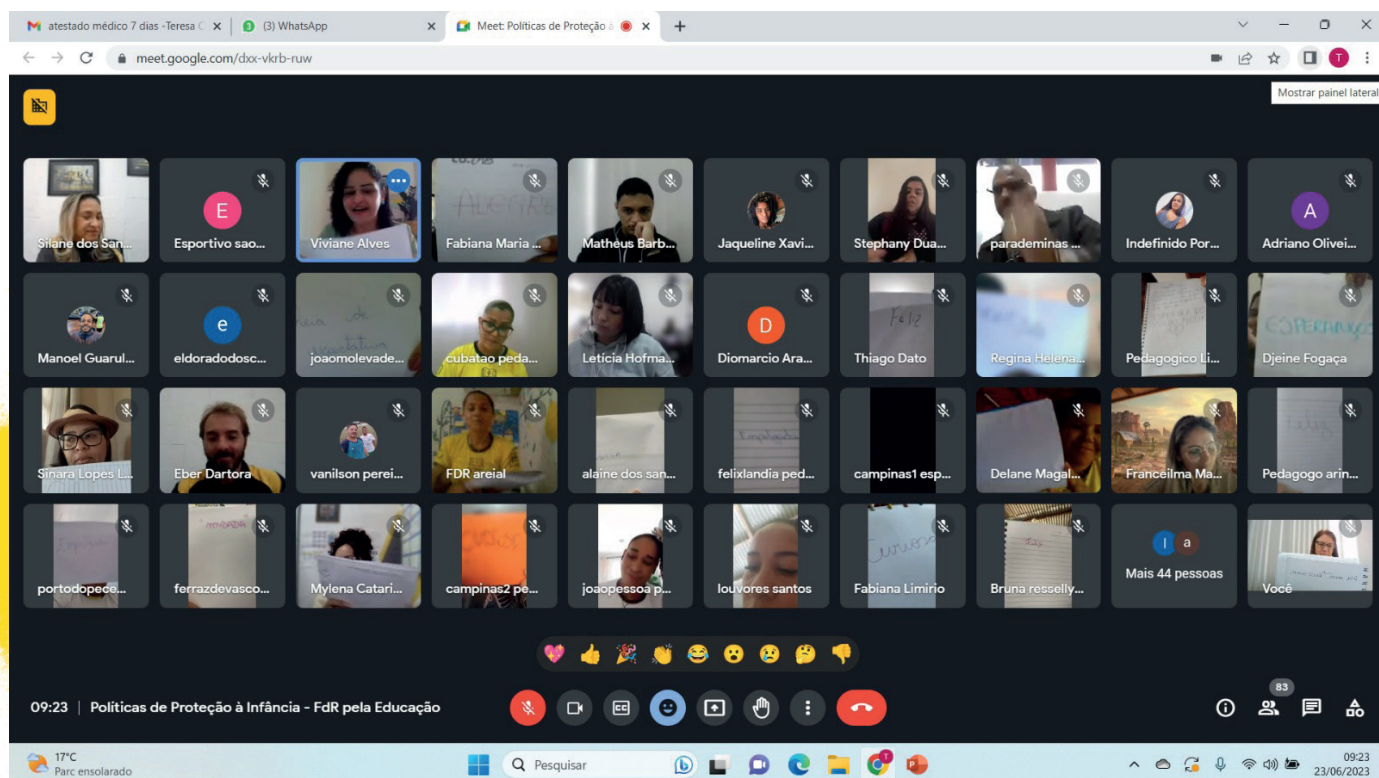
atestado médico 7 dias -Teresa C
(3) WhatsApp
Meet: Políticas de Proteção à
meet.google.com/dxx-vkrb-ruw
Mostrar painel lateral

Silane dos San...
E
Esportivo sao...
Viviane Alves
Fabiana Maria ...
Matheus Barb...
Jaqueline Xavi...
Stephany Dua...
parademinas ...
Indefinido Por...
A
Adriano Olivei...

Manoel Guarul...
e
eldoradodosc...
joaomolevade...
cubatao peda...
Leticia Hofma...
D
Diomarcio Ara...
Thiago Dato
Regina Helena...
Pedagogico Li...
Djeine Fogaça

Sinara Lopes L...
Eber Dartora
vanilson perei...
FDR areial
alaine dos san...
felixlandia ped...
campinas1 esp...
Delane Magal...
Franceilma Ma...
Pedagogo arin...

portodopece...
ferrazdevasco...
Mylena Catari...
campinas2 pe...
joaopessoa p...
louvores santos
Fabiana Limirio
Bruna ressely...
Mais 44 pessoas
Você

09:23 | Políticas de Proteção à Infância - FdR pela Educação
83

17°C
Parc ensolarado
Pesquisar
09:23
23/06/2023